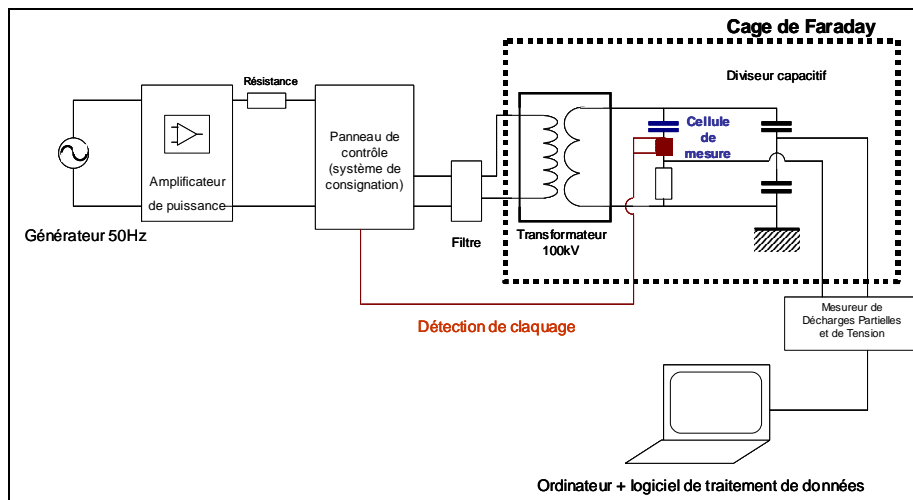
Cage de Faraday

Diviseur capacitif

Résistance

Panneau de contrôle (système de consignation)

Amplificateur de puissance

Générateur 50Hz

Filtre

Transformateur 100kV

Cellule de mesure

Mesureur de Décharges Partielles et de Tension

Détection de claquage

Ordinateur + logiciel de traitement de données